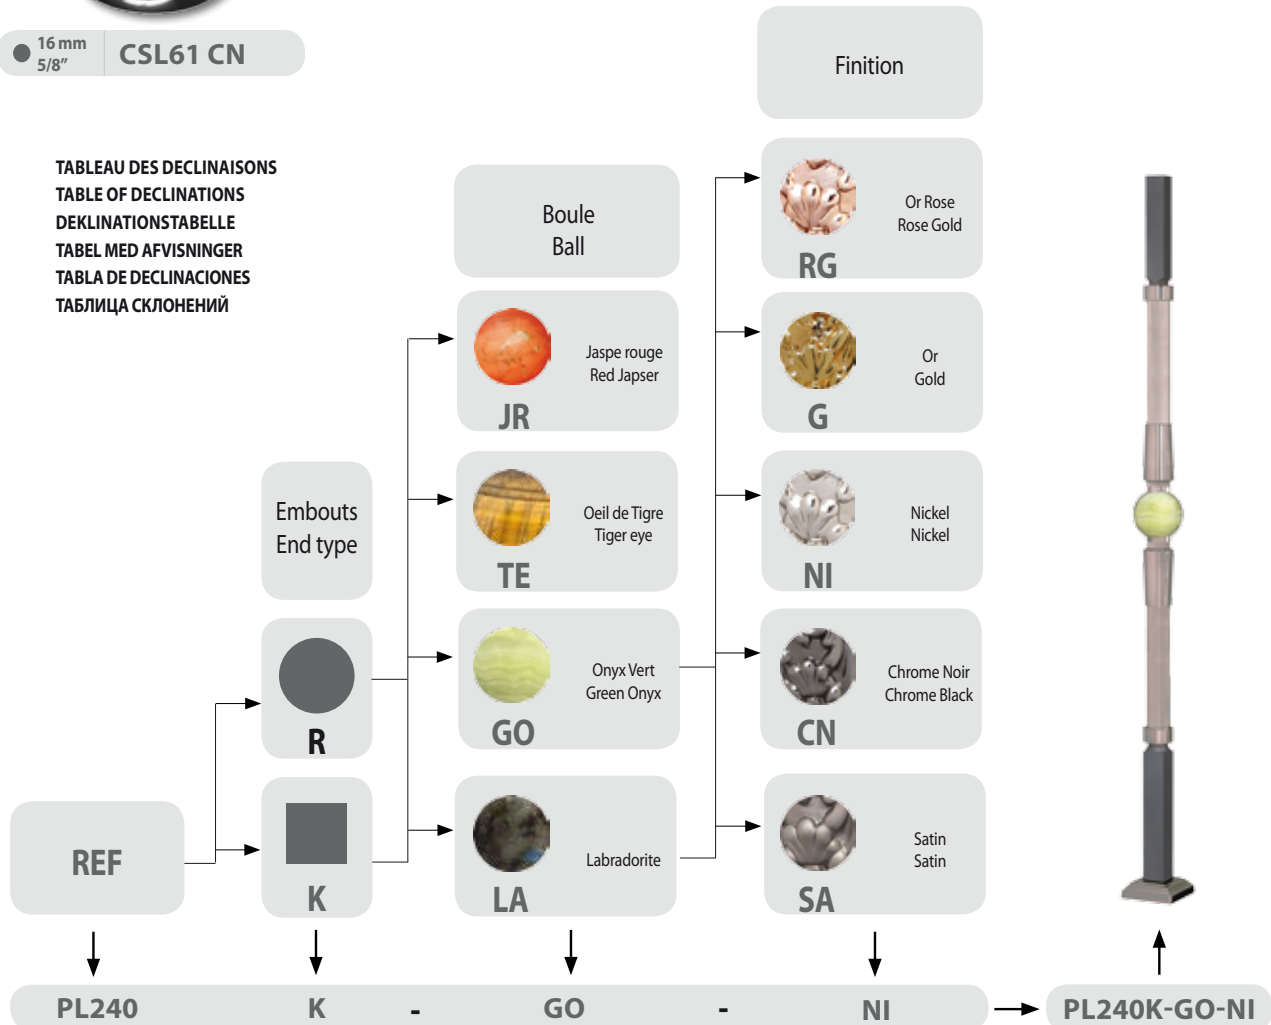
16 mm
5/8″
CSL61 CN

Finition

TABLEAU DES DECLINAISONS
TABLE OF DECLINATIONS
DEKLINATIONSTABELLE
TABEL MED AFVISNINGER
TABLA DE DECLINACIONES
ТАБЛИЦА СКЛОНЕНИЙ

Boule
Ball

Or Rose
Rose Gold
RG

Jaspe rouge
Red Japser
JR

Or
Gold
G

Embouts
End type

Oeil de Tigre
Tiger eye
TE

Nickel
Nickel
NI

R

Onyx Vert
Green Onyx
GO

Chrome Noir
Chrome Black
CN

REF

K

Labradorite
LA

Satin
Satin
SA

PL240 K - GO - NI PL240K-GO-NI